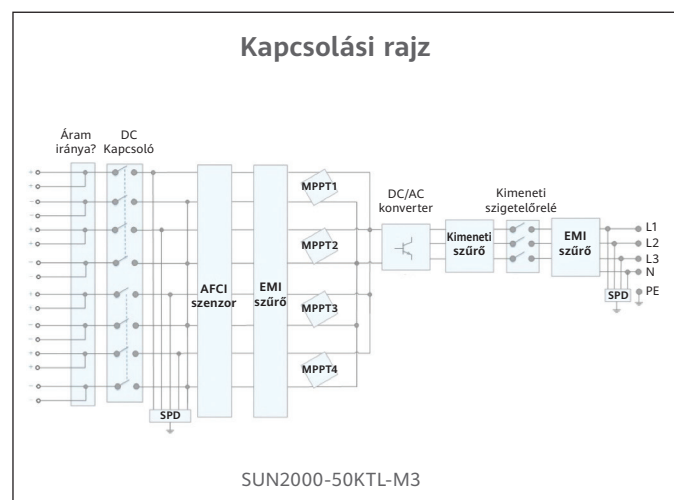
Kapcsolási rajz

Áram iránya?

DC Kapcsoló

AFCI szenzor

EMI szűrő

MPPT1

MPPT2

MPPT3

MPPT4

DC/AC konverter

Kimeneti szűrő

Kimeneti szigetelőrelé

EMI szűrő

SPD

SPD

L1
L2
L3
N
PE

SUN2000-50KTL-M3